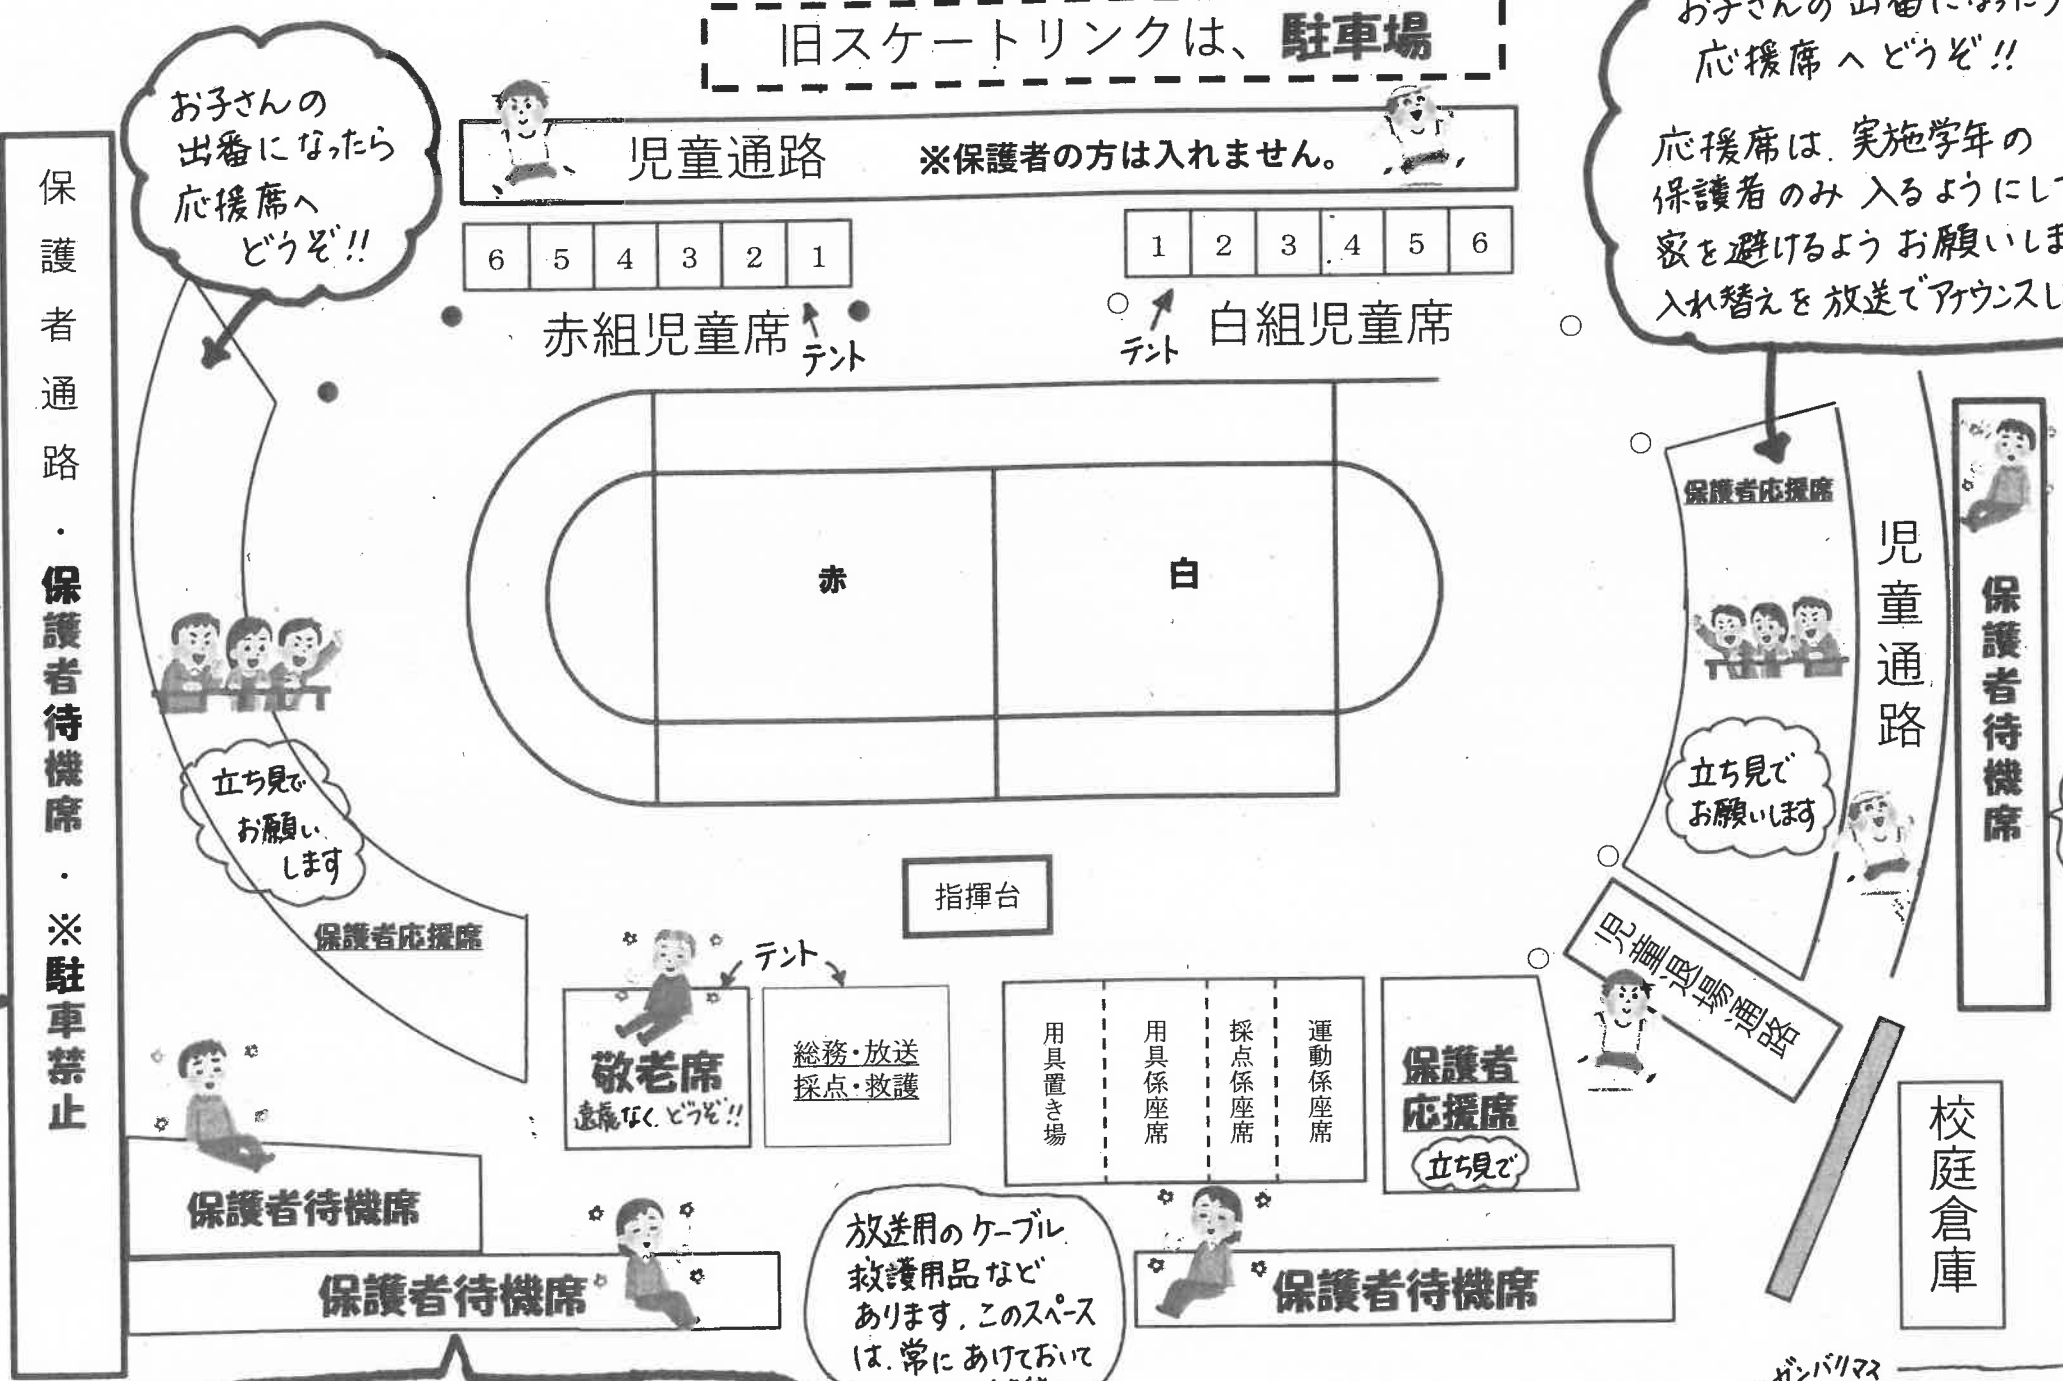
旧スケートリンクは、駐車場

お子さんの出番になったら応援席へどうぞ!!

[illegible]
応援席へどうぞ!!

応援席は実施学年の保護者のみ入るようにして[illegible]
密を避けるようお願いしま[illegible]
入れ替えを放送でアナウンスし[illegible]

保護者通路・保護者待機席・※駐車禁止

児童通路　※保護者の方は入れません。

| 6 | 5 | 4 | 3 | 2 | 1 |
|---|---|---|---|---|---|

| 1 | 2 | 3 | 4 | 5 | 6 |
|---|---|---|---|---|---|

赤組児童席
テント

テント
白組児童席

赤
白

保護者応援席

児童通路

保護者待機席

立ち見でお願いします

立ち見でお願いします

保護者応援席

指揮台

テント

敬老席
遠慮なく、どうぞ!!

総務・放送
採点・救護

用具置き場
用具係座席
採点係座席
運動係座席

保護者応援席
立ち見で

児童退場通路

校庭倉庫

保護者待機席

保護者待機席

放送用のケーブル救護用品などあります。このスペースは、常にあけておいて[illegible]

保護者待機席

ガンバリマス